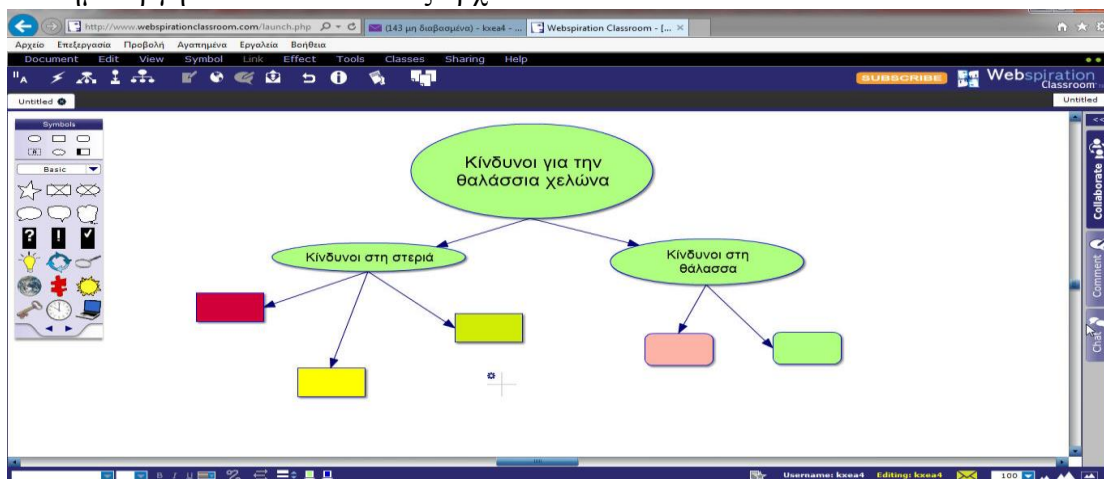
http://www.webspirationclassroom.com/launch.php
(143 μη διαβασμένα) - kxea4 - ...
Webspiration Classroom - [...
Αρχείο Επεξεργασία Προβολή Αγαπημένα Εργαλεία Βοήθεια
Document Edit View Symbol Link Effect Tools Classes Sharing Help
SUBSCRIBE
Webspiration Classroom
Untitled
Untitled
Symbols
Basic
Collaborate
Comment
Chat

Κίνδυνοι για την θαλάσσια χελώνα

Κίνδυνοι στη στεριά

Κίνδυνοι στη θάλασσα

Username: kxea4 Editing: kxea4
100